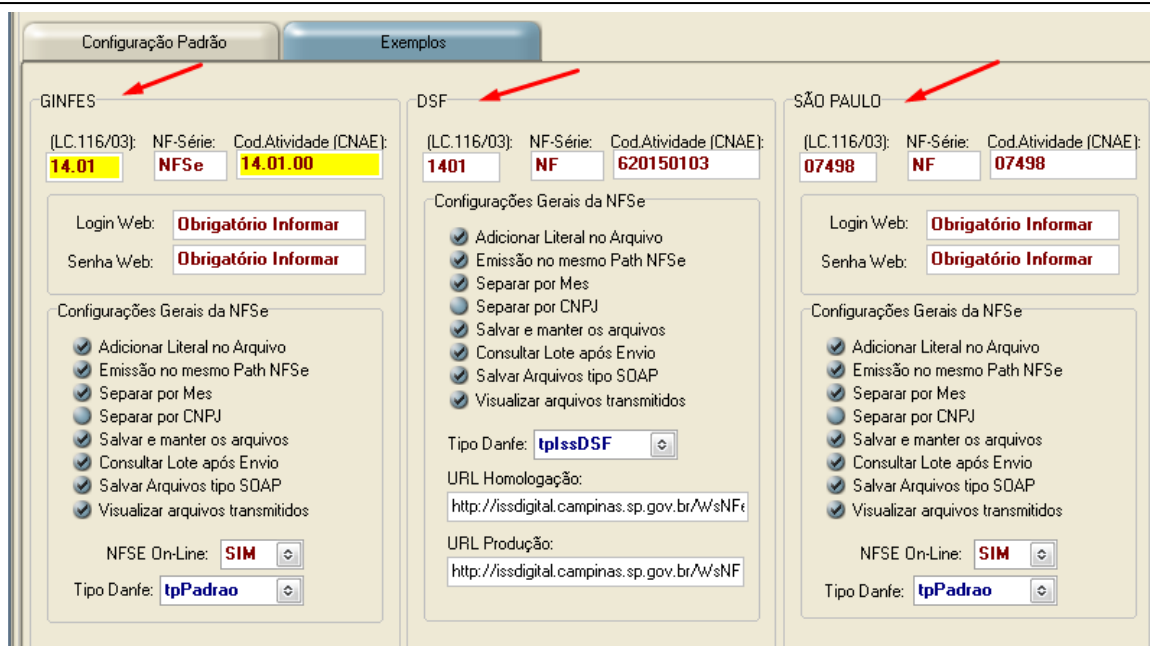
Configuração Padrão

Exemplos

GINFES

(LC.116/03): 14.01

NF-Série: NFSe

Cod.Atividade (CNAE): 14.01.00

Login Web: Obrigatório Informar

Senha Web: Obrigatório Informar

Configurações Gerais da NFSe

Adicionar Literal no Arquivo
Emissão no mesmo Path NFSe
Separar por Mes
Separar por CNPJ
Salvar e manter os arquivos
Consultar Lote após Envio
Salvar Arquivos tipo SOAP
Visualizar arquivos transmitidos

NFSE On-Line: SIM

Tipo Danfe: tpPadrao

DSF

(LC.116/03): 1401

NF-Série: NF

Cod.Atividade (CNAE): 620150103

Configurações Gerais da NFSe

Adicionar Literal no Arquivo
Emissão no mesmo Path NFSe
Separar por Mes
Separar por CNPJ
Salvar e manter os arquivos
Consultar Lote após Envio
Salvar Arquivos tipo SOAP
Visualizar arquivos transmitidos

Tipo Danfe: tpIssDSF

URL Homologação:
http://issdigital.campinas.sp.gov.br/WsNF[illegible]

URL Produção:
http://issdigital.campinas.sp.gov.br/WsNF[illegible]

SÃO PAULO

(LC.116/03): 07498

NF-Série: NF

Cod.Atividade (CNAE): 07498

Login Web: Obrigatório Informar

Senha Web: Obrigatório Informar

Configurações Gerais da NFSe

Adicionar Literal no Arquivo
Emissão no mesmo Path NFSe
Separar por Mes
Separar por CNPJ
Salvar e manter os arquivos
Consultar Lote após Envio
Salvar Arquivos tipo SOAP
Visualizar arquivos transmitidos

NFSE On-Line: SIM

Tipo Danfe: tpPadrao